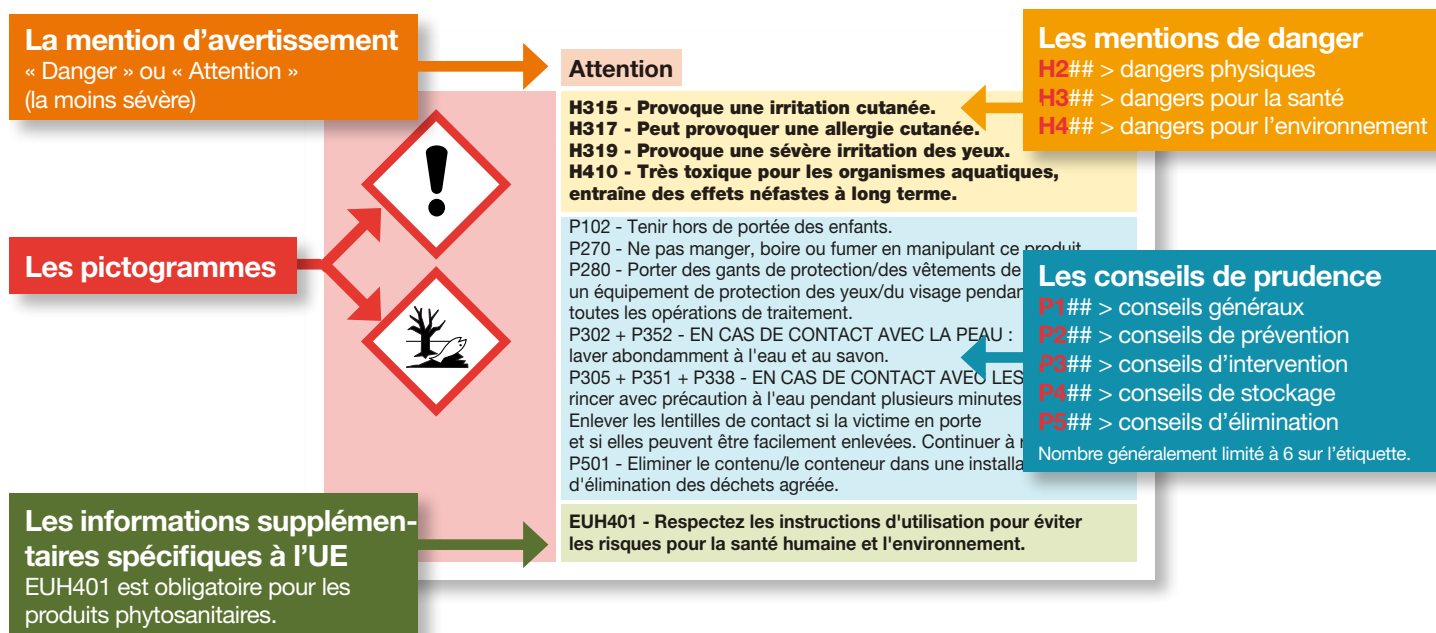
La mention d'avertissement
« Danger » ou « Attention » (la moins sévère)

Attention

Les mentions de danger
H2## > dangers physiques
H3## > dangers pour la santé
H4## > dangers pour l'environnement

H315 - Provoque une irritation cutanée.
H317 - Peut provoquer une allergie cutanée.
H319 - Provoque une sévère irritation des yeux.
H410 - Très toxique pour les organismes aquatiques, entraîne des effets néfastes à long terme.

Les pictogrammes

P102 - Tenir hors de portée des enfants.
P270 - Ne pas manger, boire ou fumer en manipulant ce produit.
P280 - Porter des gants de protection/des vêtements de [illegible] un équipement de protection des yeux/du visage pendan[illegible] toutes les opérations de traitement.
P302 + P352 - EN CAS DE CONTACT AVEC LA PEAU : laver abondamment à l'eau et au savon.
P305 + P351 + P338 - EN CAS DE CONTACT AVEC LES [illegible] rincer avec précaution à l'eau pendant plusieurs minutes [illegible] Enlever les lentilles de contact si la victime en porte et si elles peuvent être facilement enlevées. Continuer à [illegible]
P501 - Eliminer le contenu/le conteneur dans une installa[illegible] d'élimination des déchets agréée.

Les conseils de prudence
P1## > conseils généraux
P2## > conseils de prévention
P3## > conseils d'intervention
P4## > conseils de stockage
P5## > conseils d'élimination
Nombre généralement limité à 6 sur l'étiquette.

Les informations supplémentaires spécifiques à l'UE
EUH401 est obligatoire pour les produits phytosanitaires.

EUH401 - Respectez les instructions d'utilisation pour éviter les risques pour la santé humaine et l'environnement.